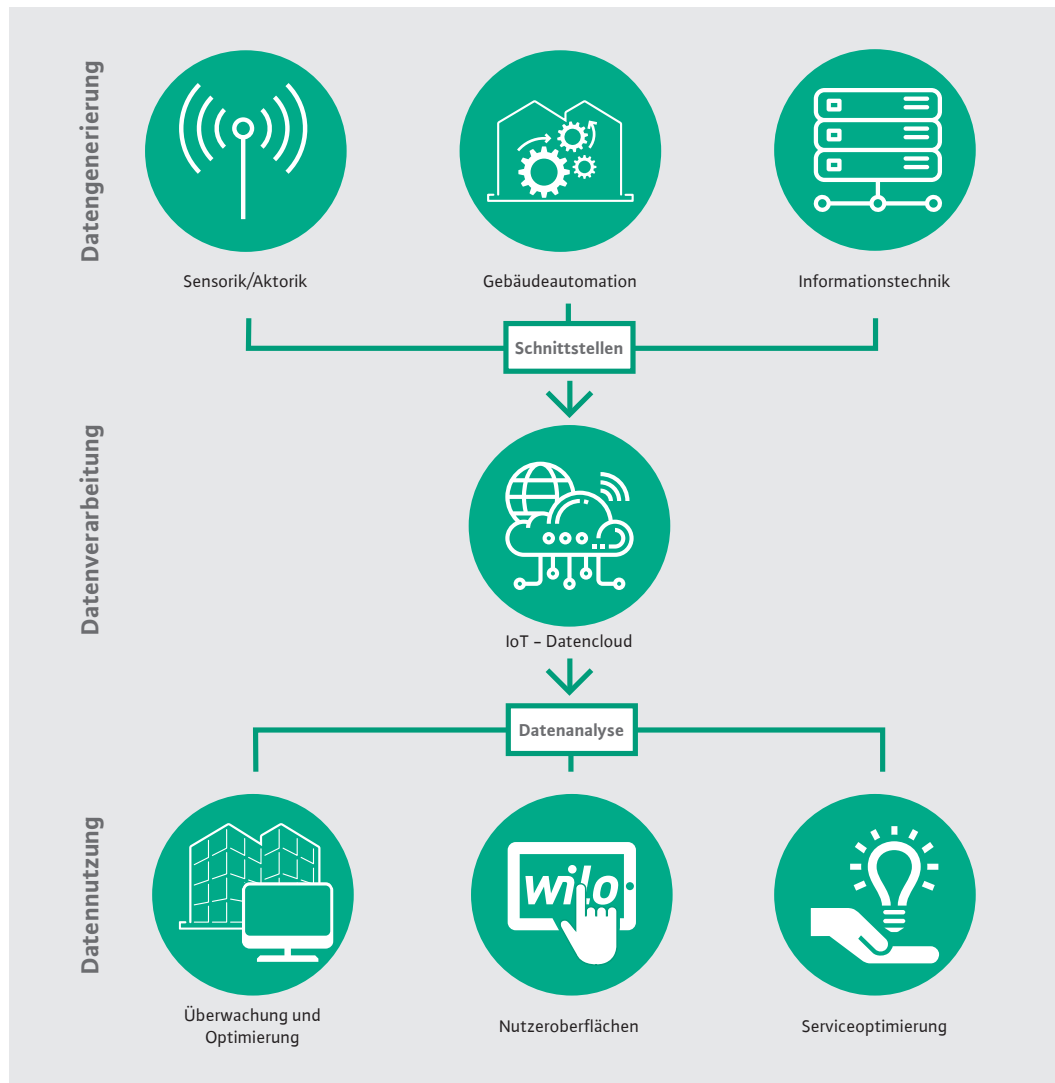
Datengenerierung

Sensorik/Aktorik

Gebäudeautomation

Informationstechnik

Schnittstellen

Datenverarbeitung

IoT – Datencloud

Datenanalyse

Datennutzung

Überwachung und Optimierung

wilo

Nutzeroberflächen

Serviceoptimierung